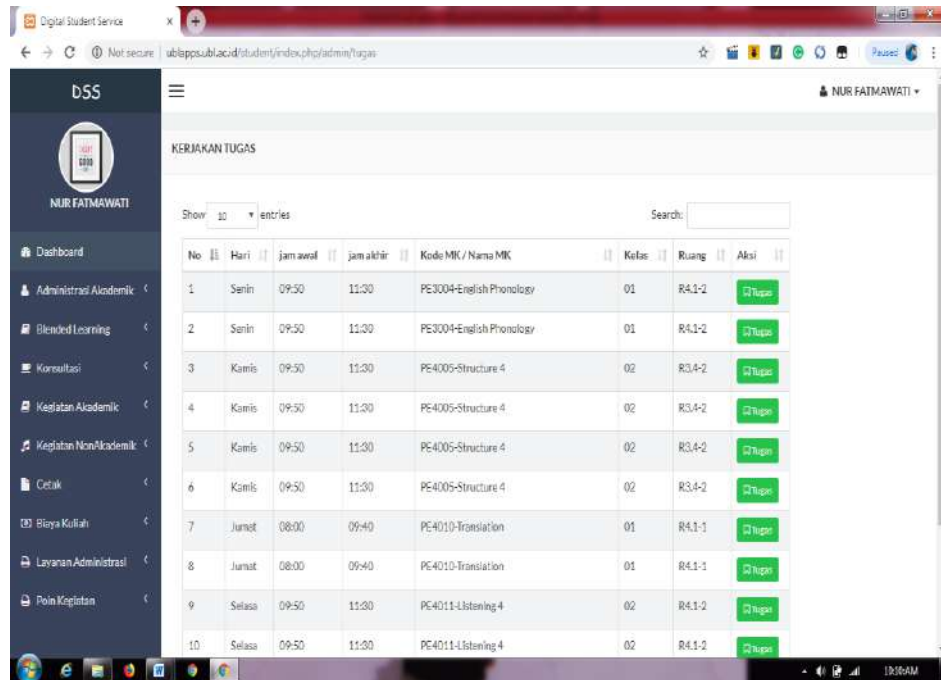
Digital Student Service

Not secure | ublapps.ubl.ac.id/student/index.php/admin/tugas

Paused

DSS

NUR FATMAWATI

NUR FATMAWATI

Dashboard

Administrasi Akademik

Blended Learning

Konsultasi

Kegiatan Akademik

Kegiatan NonAkademik

Cetak

Biaya Kuliah

Layanan Administrasi

Poin Kegiatan

KERJAKAN TUGAS

Show 10 entries

Search:

| No | Hari | jam awal | jam akhir | Kode MK / Nama MK | Kelas | Ruang | Aksi |
|---|---|---|---|---|---|---|---|
| 1 | Senin | 09:50 | 11:30 | PE3004-English Phonology | 01 | R4.1-2 | Tugas |
| 2 | Senin | 09:50 | 11:30 | PE3004-English Phonology | 01 | R4.1-2 | Tugas |
| 3 | Kamis | 09:50 | 11:30 | PE4005-Structure 4 | 02 | R3.4-2 | Tugas |
| 4 | Kamis | 09:50 | 11:30 | PE4005-Structure 4 | 02 | R3.4-2 | Tugas |
| 5 | Kamis | 09:50 | 11:30 | PE4005-Structure 4 | 02 | R3.4-2 | Tugas |
| 6 | Kamis | 09:50 | 11:30 | PE4005-Structure 4 | 02 | R3.4-2 | Tugas |
| 7 | Jumat | 08:00 | 09:40 | PE4010-Translation | 01 | R4.1-1 | Tugas |
| 8 | Jumat | 08:00 | 09:40 | PE4010-Translation | 01 | R4.1-1 | Tugas |
| 9 | Selasa | 09:50 | 11:30 | PE4011-Listening 4 | 02 | R4.1-2 | Tugas |
| 10 | Selasa | 09:50 | 11:30 | PE4011-Listening 4 | 02 | R4.1-2 | Tugas |

10:10 AM